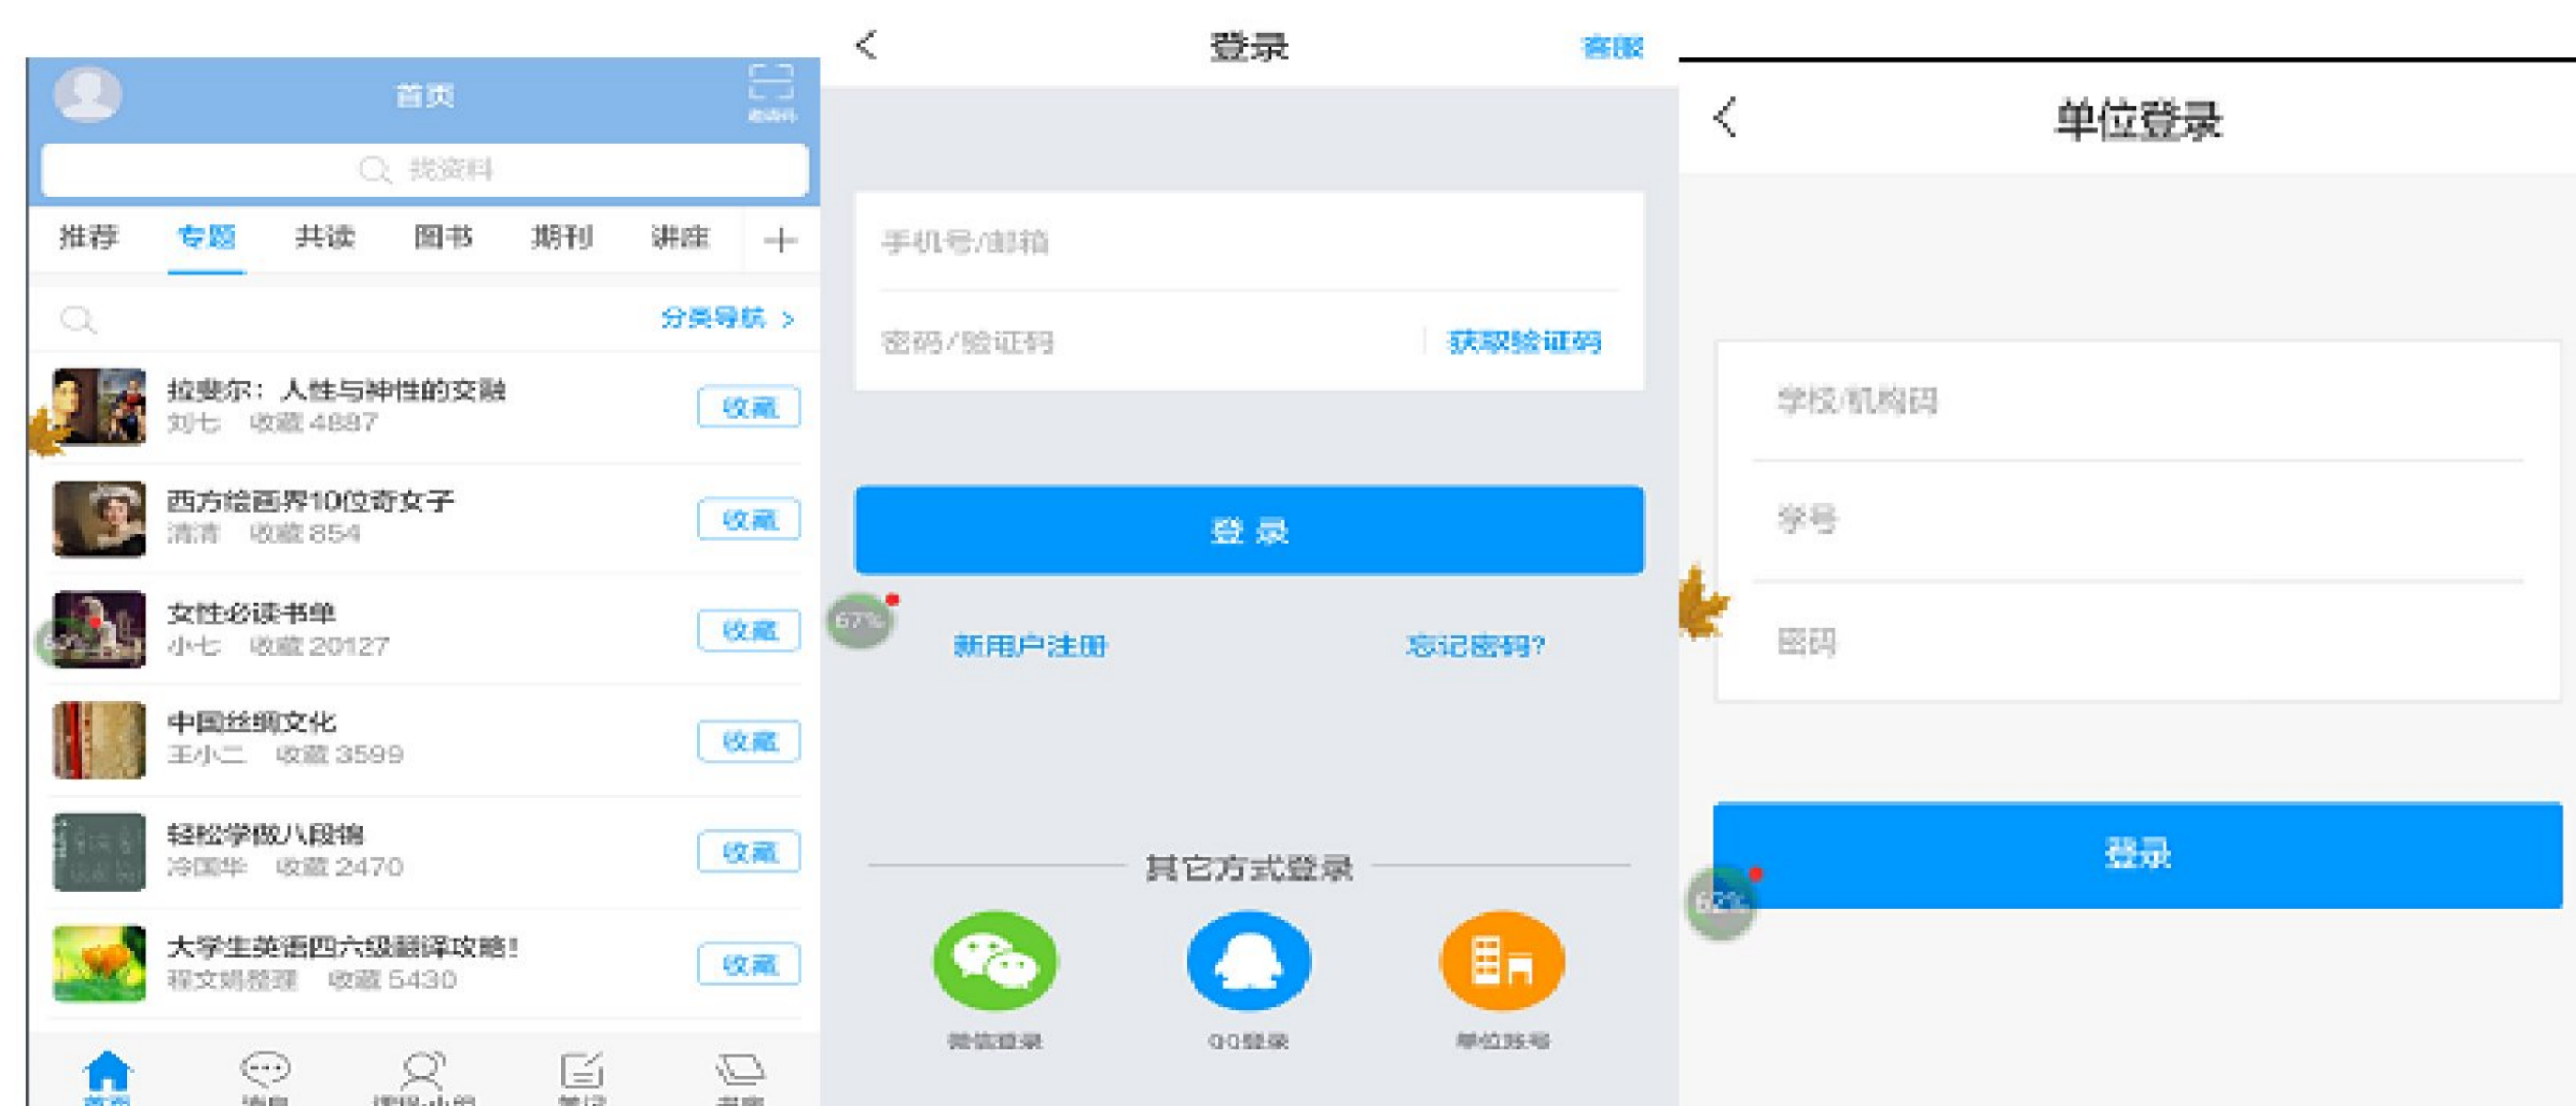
首页
邀请码

找资料

推荐 专题 共读 图书 期刊 讲座 +

分类导航 >

拉斐尔：人性与神性的交融
刘七 收藏 4887
收藏

西方绘画界10位奇女子
清清 收藏 854
收藏

女性必读书单
小七 收藏 20127
收藏

中国丝绸文化
王小二 收藏 3599
收藏

轻松学做八段锦
冷国华 收藏 2470
收藏

大学生英语四六级翻译攻略！
程文娟整理 收藏 5430
收藏

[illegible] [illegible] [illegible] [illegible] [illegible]

<
登录
客服

手机号/邮箱

密码/验证码
获取验证码

登录

67%

新用户注册
忘记密码?

其它方式登录

微信登录
QQ登录
单位账号

<
单位登录

学校/机构码

学号

密码

登录

62%